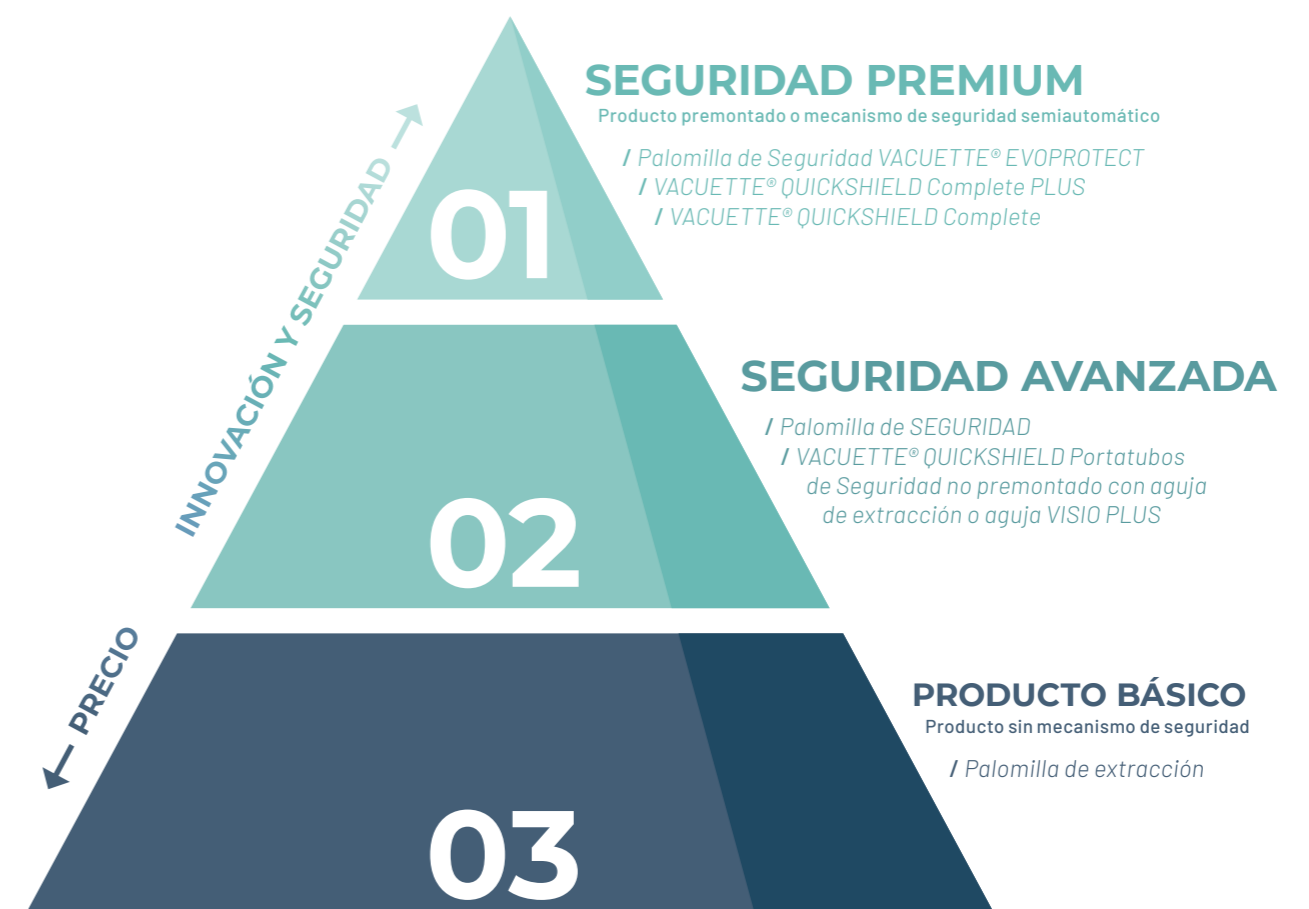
INNOVACIÓN Y SEGURIDAD

01

SEGURIDAD PREMIUM
Producto premontado o mecanismo de seguridad semiautomático
/ Palomilla de Seguridad VACUETTE® EVOPROTECT
/ VACUETTE® QUICKSHIELD Complete PLUS
/ VACUETTE® QUICKSHIELD Complete

02

SEGURIDAD AVANZADA
/ Palomilla de SEGURIDAD
/ VACUETTE® QUICKSHIELD Portatubos de Seguridad no premontado con aguja de extracción o aguja VISIO PLUS

PRECIO

03

PRODUCTO BÁSICO
Producto sin mecanismo de seguridad
/ Palomilla de extracción